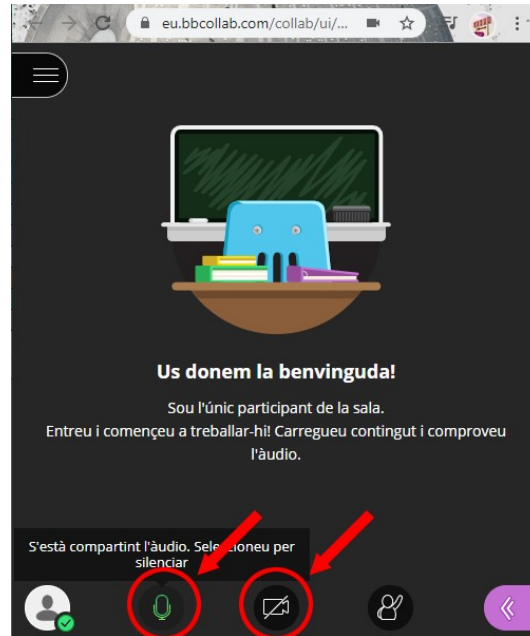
eu.bbcollab.com/collab/ui/...

Us donem la benvinguda!

Sou l'únic participant de la sala.
Entreu i comenceu a treballar-hi! Carregueu contingut i comproveu l'àudio.

S'està compartint l'àudio. Sele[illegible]ioneu per silenciar